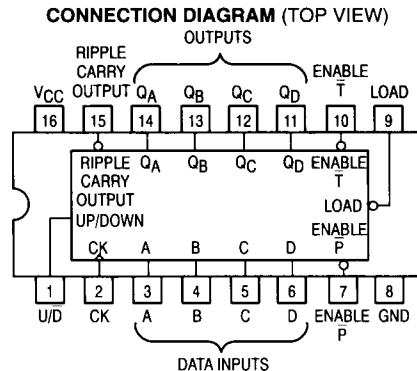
CONNECTION DIAGRAM (TOP VIEW)

OUTPUTS

$V_{CC}$ RIPPLE CARRY OUTPUT $Q_A$ $Q_B$ $Q_C$ $Q_D$ ENABLE $\bar{T}$ LOAD

16 15 14 13 12 11 10 9

RIPPLE CARRY OUTPUT $Q_A$ $Q_B$ $Q_C$ $Q_D$ ENABLE $\bar{T}$

LOAD

UP/DOWN

ENABLE $\bar{P}$

CK A B C D

1 2 3 4 5 6 7 8

U/D CK A B C D ENABLE $\bar{P}$ GND

DATA INPUTS